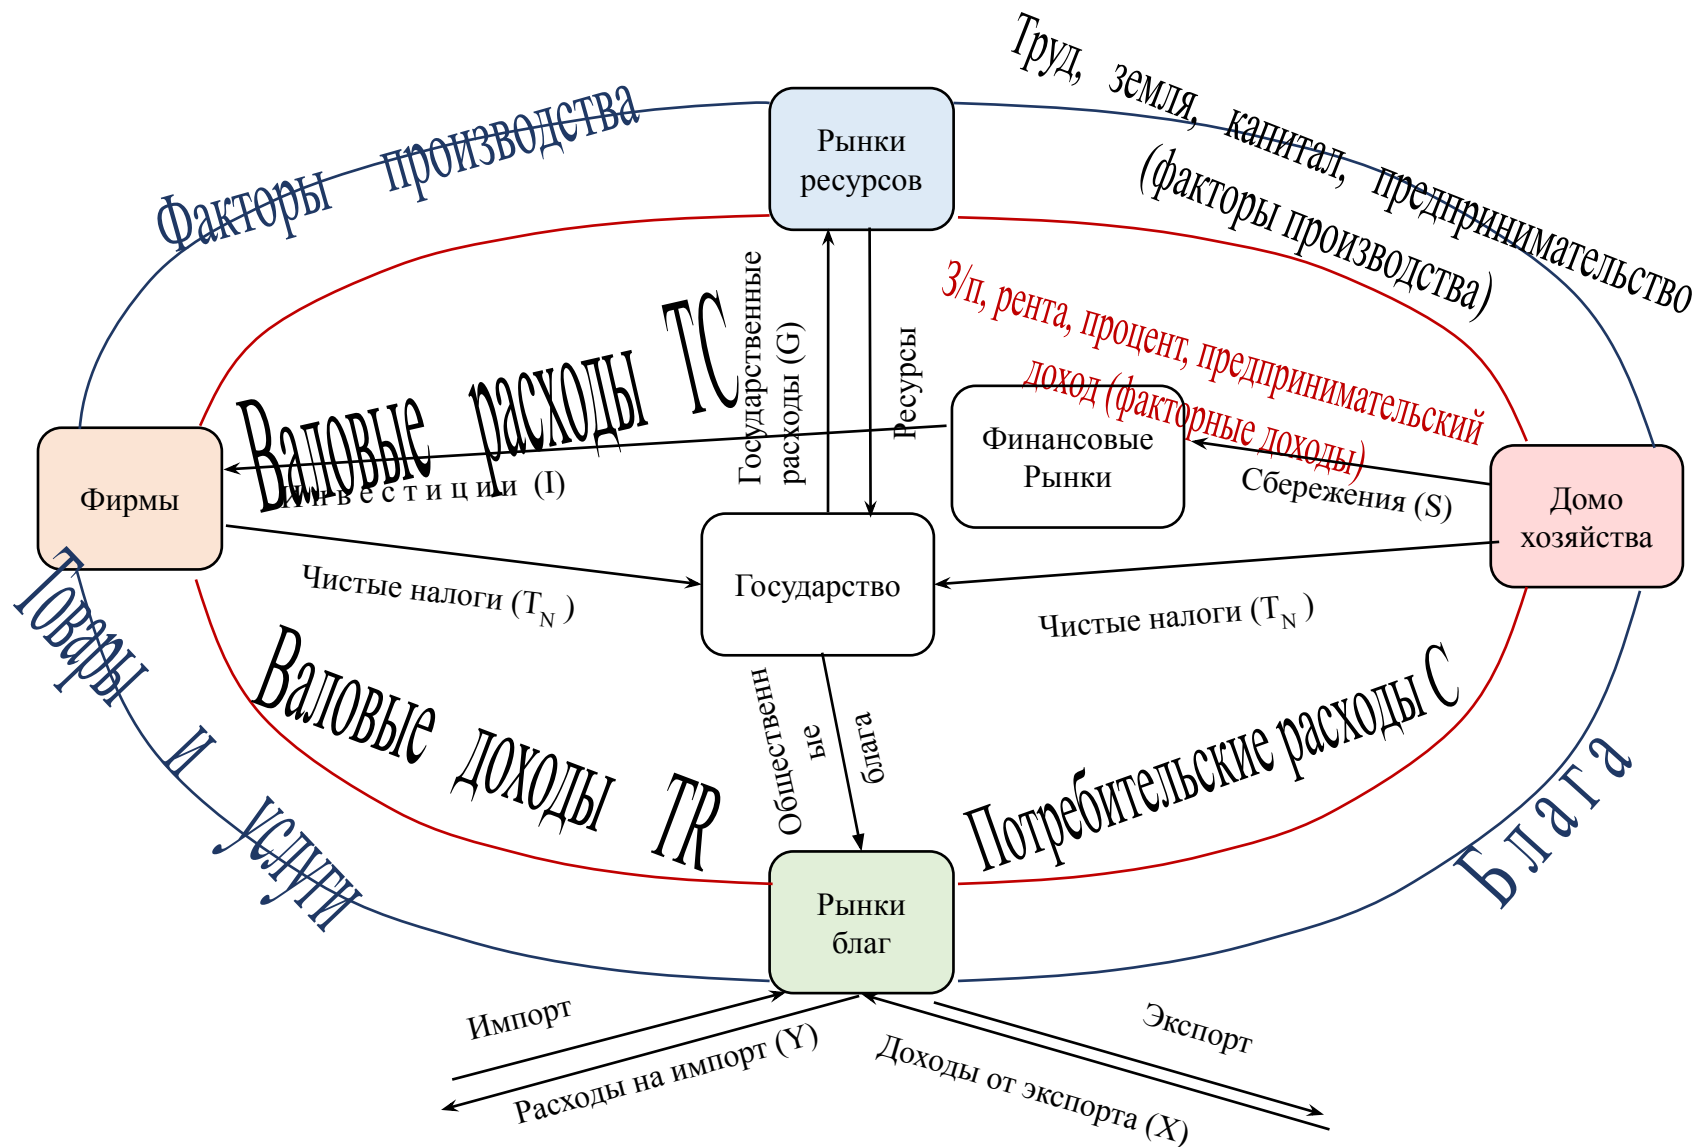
Факторы производства

Труд, земля, капитал, предпринимательство (факторы производства)

Рынки ресурсов

З/п, рента, процент, предпринимательский доход (факторные доходы)

Валовые расходы TC

Государственные расходы (G)

Ресурсы

Финансовые Рынки

Фирмы

Инвестиции (I)

Сбережения (S)

Домо хозяйства

Государство

Чистые налоги ($T_N$)

Чистые налоги ($T_N$)

Товары и услуги

Валовые доходы TR

Общественные блага

Потребительские расходы C

Блага

Рынки благ

Импорт

Расходы на импорт (Y)

Экспорт

Доходы от экспорта (X)